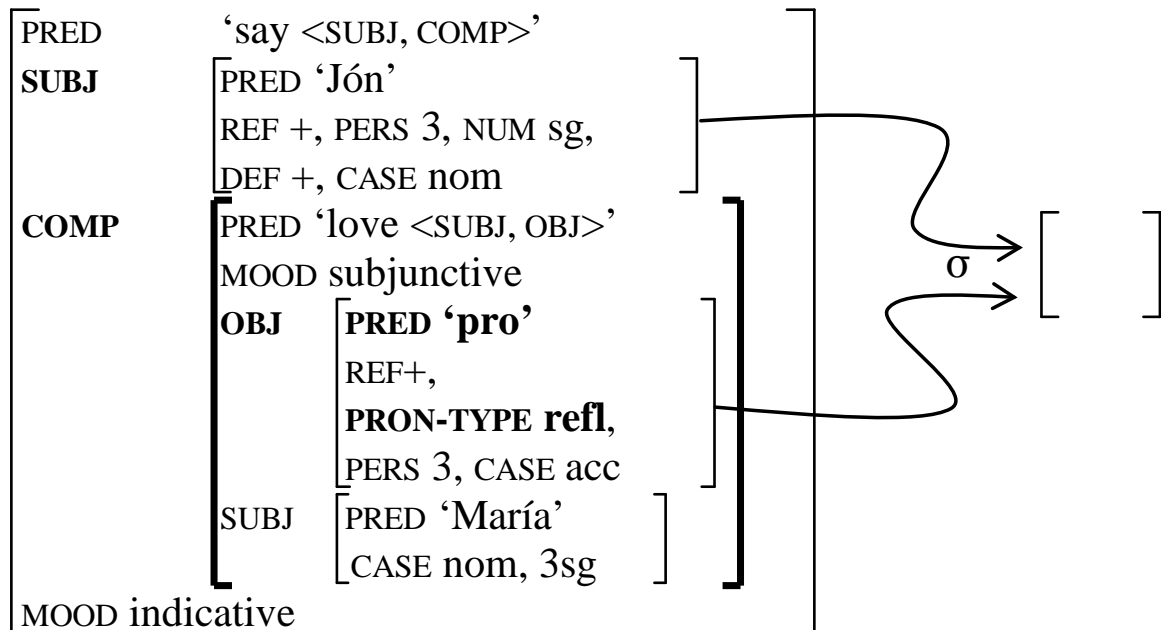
PRED 'say <SUBJ, COMP>'
SUBJ PRED 'Jón'
REF +, PERS 3, NUM sg,
DEF +, CASE nom
COMP PRED 'love <SUBJ, OBJ>'
MOOD subjunctive
OBJ PRED 'pro'
REF+,
PRON-TYPE refl,
PERS 3, CASE acc
SUBJ PRED 'María'
CASE nom, 3sg
MOOD indicative

σ